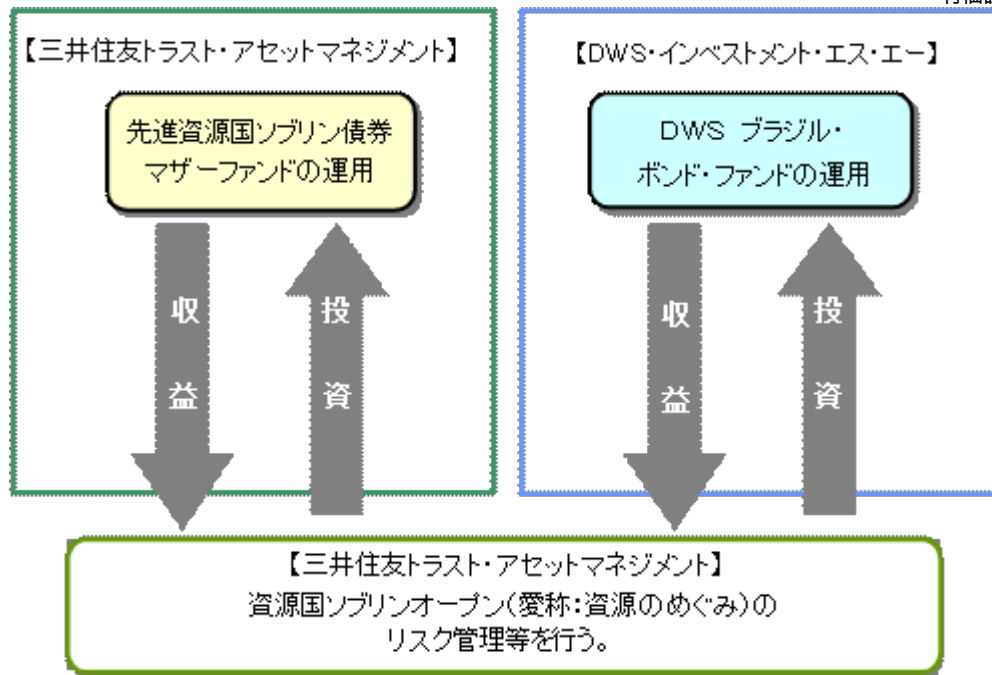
【三井住友トラスト・アセットマネジメント】

先進資源国ソブリン債券マザーファンドの運用

収益

投資

【DWS・インベストメント・エス・エー】

DWS ブラジル・ボンド・ファンドの運用

収益

投資

【三井住友トラスト・アセットマネジメント】
資源国ソブリンオープン（愛称：資源のめぐみ）のリスク管理等を行う。